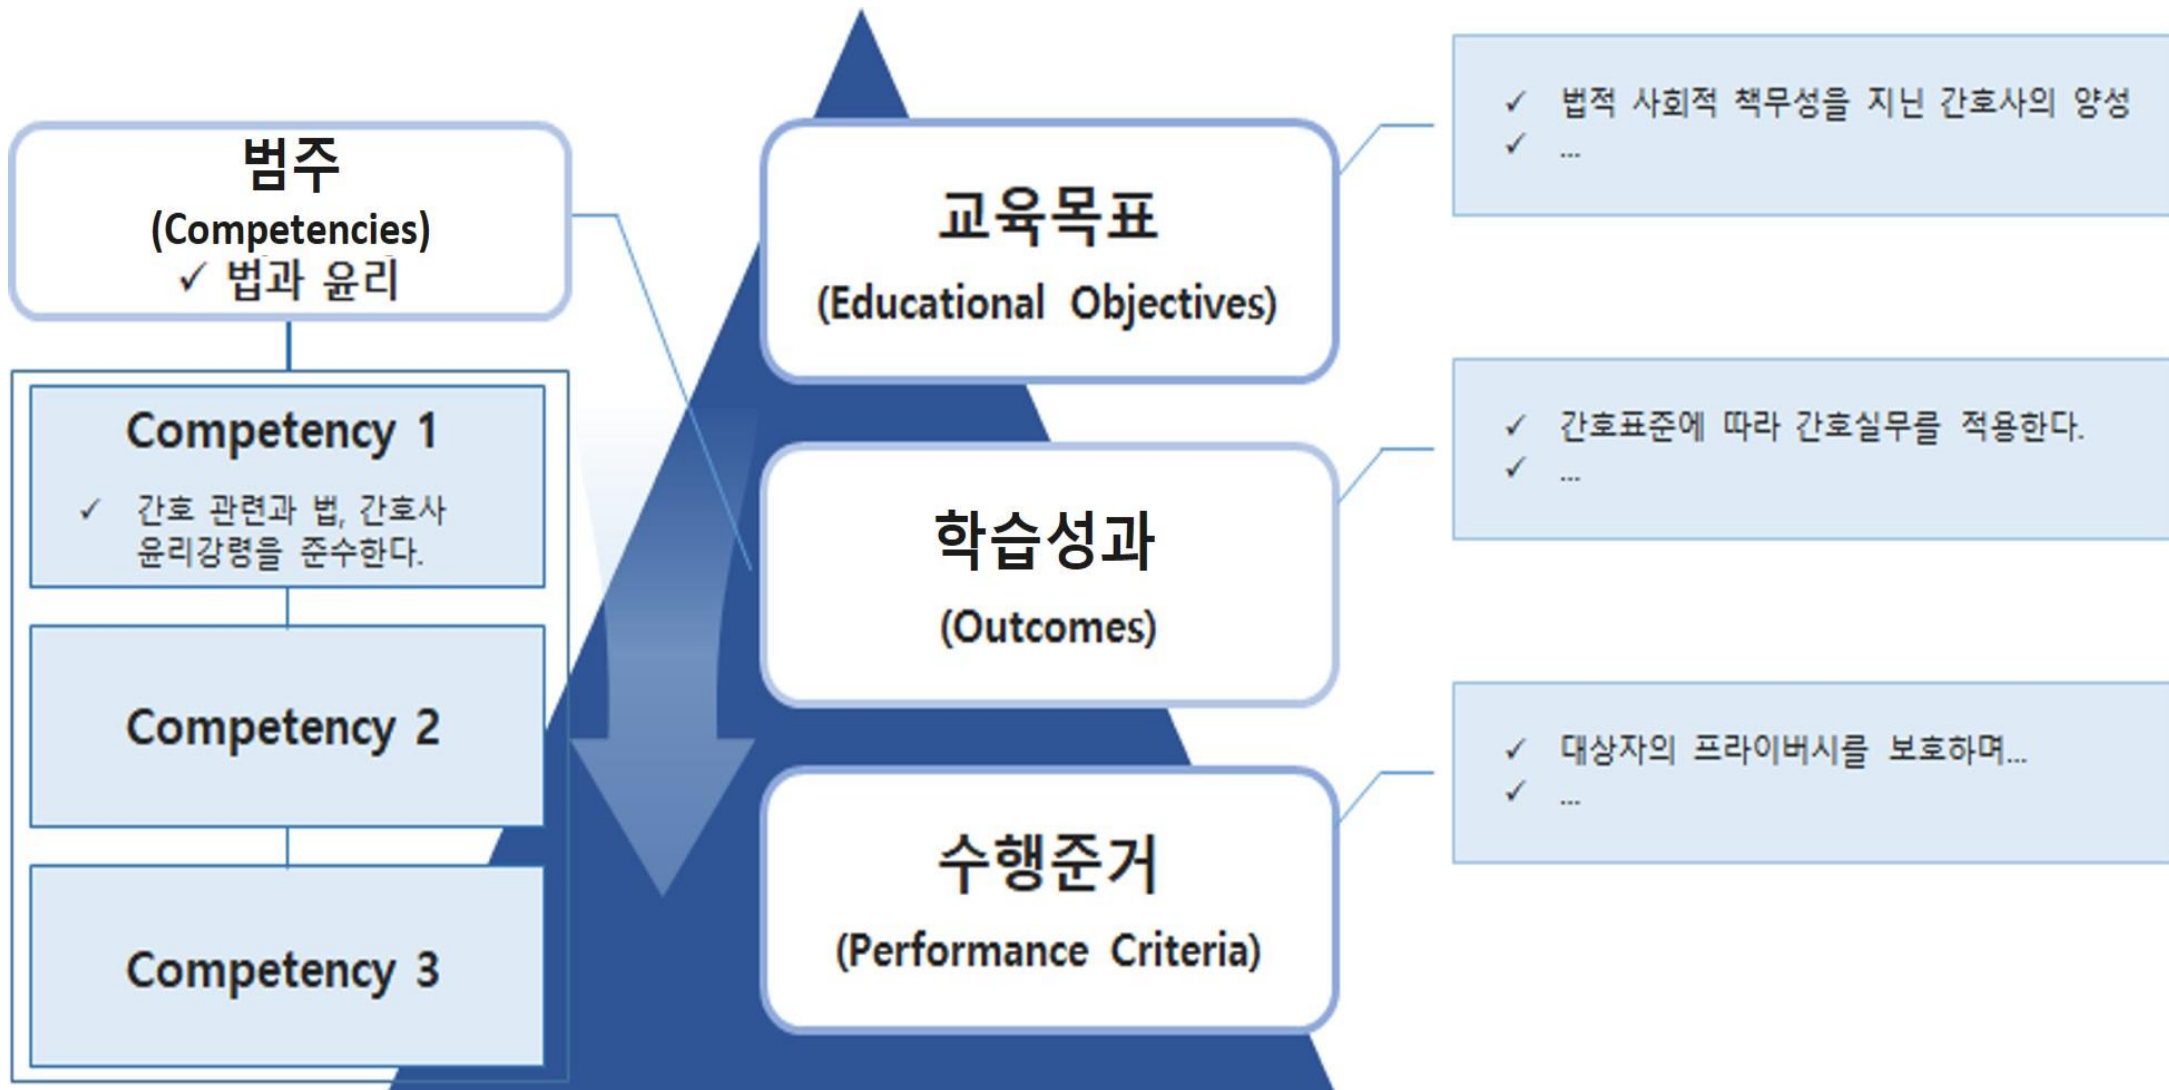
범주
(Competencies)
✓ 법과 윤리

Competency 1
✓ 간호 관련과 법, 간호사 윤리강령을 준수한다.

Competency 2

Competency 3

교육목표
(Educational Objectives)

학습성과
(Outcomes)

수행준거
(Performance Criteria)

✓ 법적 사회적 책무성을 지닌 간호사의 양성
✓ ...

✓ 간호표준에 따라 간호실무를 적용한다.
✓ ...

✓ 대상자의 프라이버시를 보호하며...
✓ ...